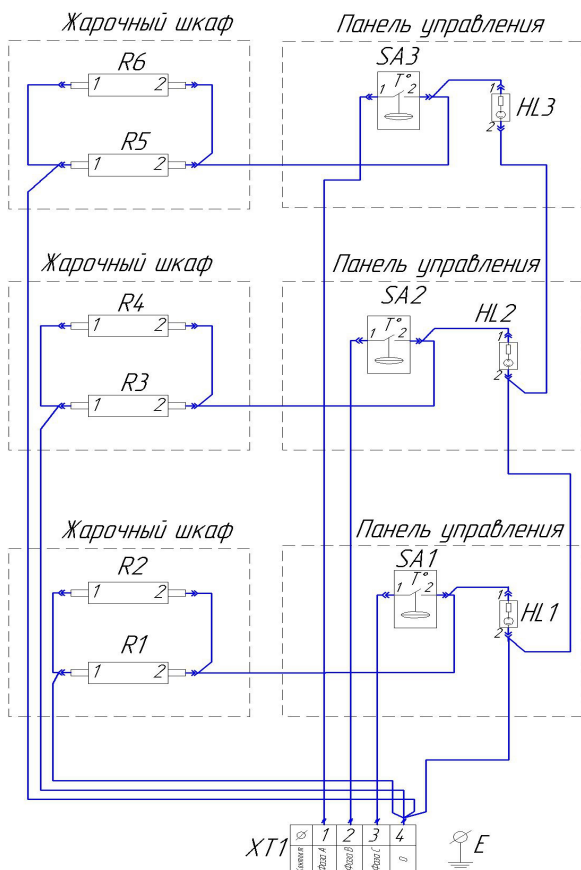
Жарочный шкаф

Панель управления

R6

1 2

R5

1 2

SA3

T°

1 2

1

HL3

2

Жарочный шкаф

Панель управления

R4

1 2

R3

1 2

SA2

T°

1 2

HL2

1

2

Жарочный шкаф

Панель управления

R2

1 2

R1

1 2

SA1

T°

1 2

1

HL1

2

XT1

| ⌀ | 1 | 2 | 3 | 4 |
|---|---|---|---|---|
| Клемма | Фаза A | Фаза B | Фаза C | 0 |

E